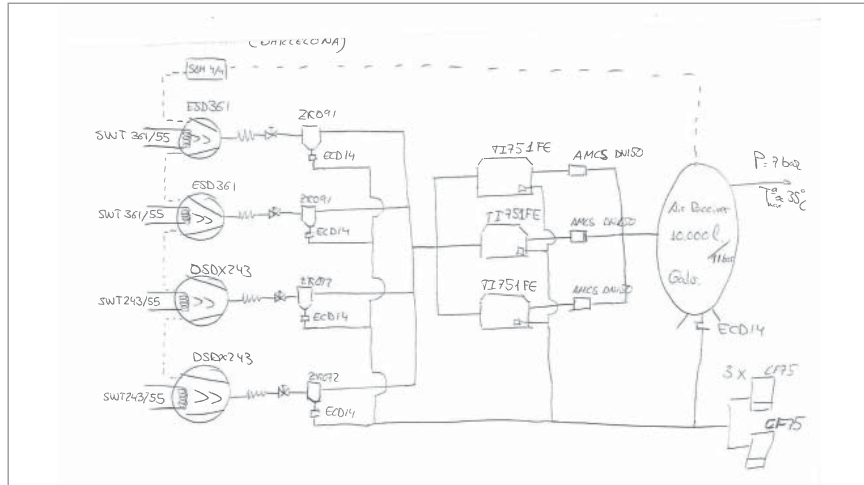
(BARCELONA)

SBM 4/4

ESD361

SWT 361/55

ZK091

ECD14

ESD361

SWT 361/55

ZK091

ECD14

DSDX243

SWT243/55

ZK092

ECD14

DSDX243

SWT243/55

ZK092

ECD14

TI751FE

AMCS DN150

TI751FE

AMCS DN150

TI751FE

AMCS DN150

Air Receiver
10.000 l
11 bar
Galv.

ECD14

P: 7 bar

T$^{a}_{max}$ 35°C

3 x CF75

CF75